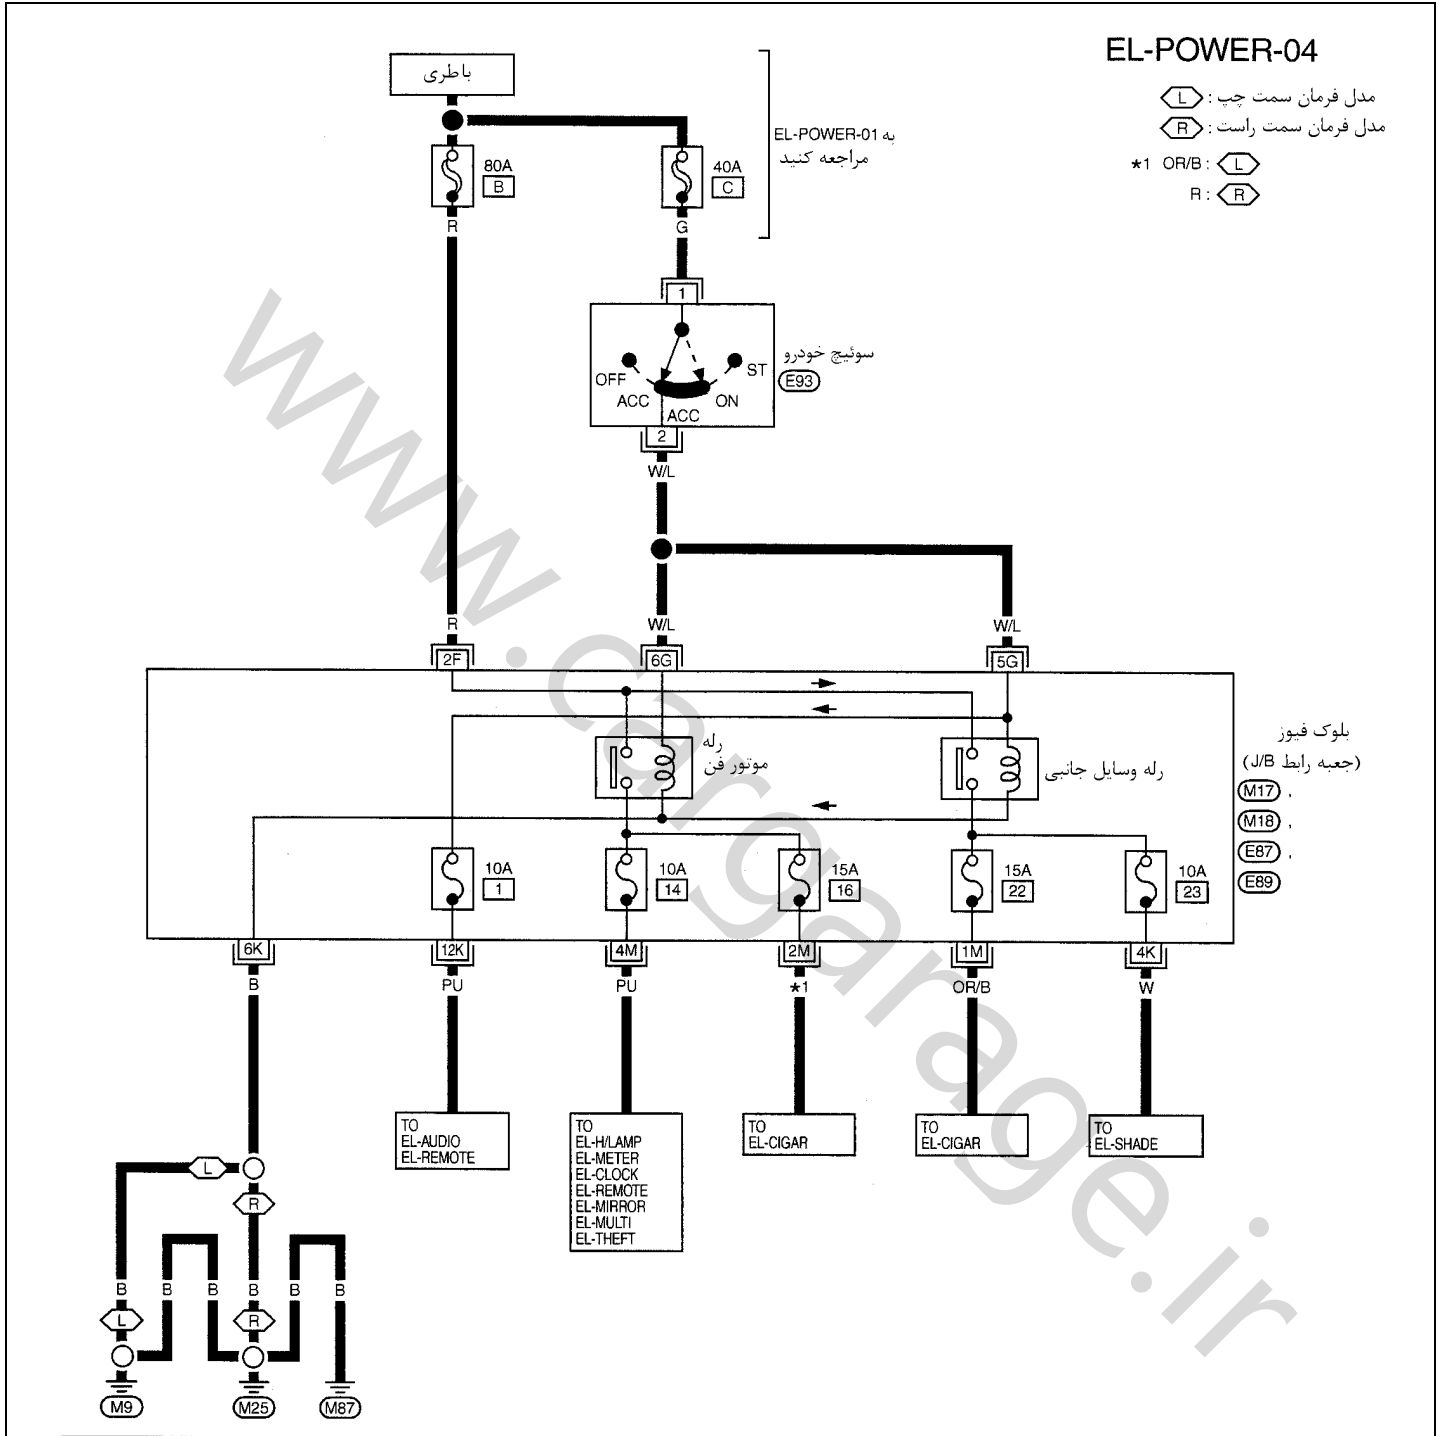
EL-POWER-04

مدل فرمان سمت چپ : L
مدل فرمان سمت راست : R
★1 OR/B : L
R : R

باطری

به EL-POWER-01
مراجعه کنید

80A
B
40A
C

R
G

1
سوئیچ خودرو
E93
OFF
ST
ACC
ON
ACC
2
W/L

R
W/L
W/L
2F
6G
5G

رله
موتور فن

رله وسایل جانبی

بلوک فیوز
(جعبه رابط J/B)
M17 ,
M18 ,
E87 ,
E89

10A
1
10A
14
15A
16
15A
22
10A
23

6K
12K
4M
2M
1M
4K

B
PU
PU
★1
OR/B
W

TO
EL-AUDIO
EL-REMOTE

TO
EL-H/LAMP
EL-METER
EL-CLOCK
EL-REMOTE
EL-MIRROR
EL-MULTI
EL-THEFT

TO
EL-CIGAR

TO
EL-CIGAR

TO
EL-SHADE

L
R
B
B
B
B
B
B
L
R
M9
M25
M87

www.cargarage.ir